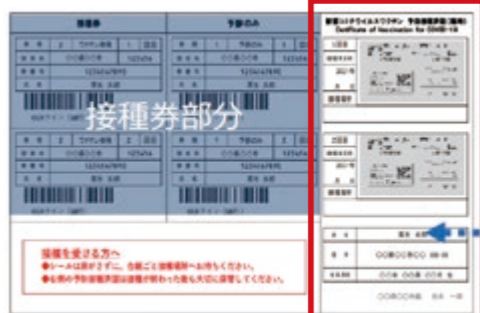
接種券部分

新型コロナウイルスワクチン 予防接種済証(臨時)
Certificate of Vaccination for COVID-19

接種を受ける方へ
●シールは剥がさずに、台紙ごと接種会場へお持ちください。
●右側の予防接種済証は接種が終わった後も大切に保管してください。

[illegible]